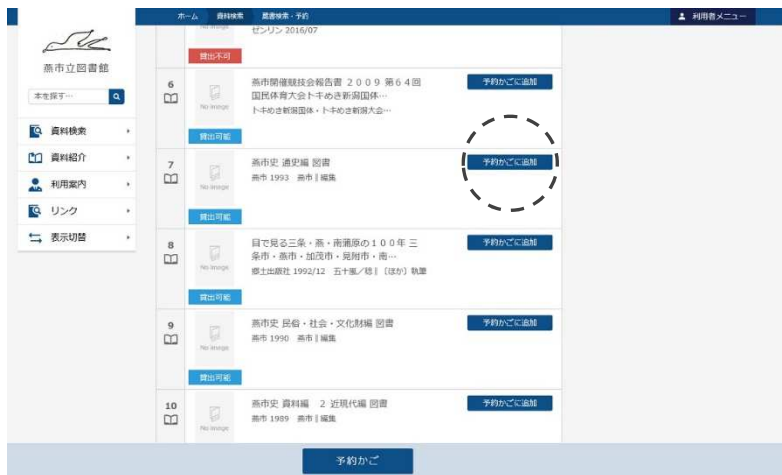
ホーム 資料検索 展書検索・予約

利用者メニュー

燕市立図書館

本を探す…

資料検索

資料紹介

利用案内

リンク

表示切替

No image

ゼンリン 2016/07

貸出不可

6

No image

燕市開催競技会報告書 2009 第64回 国民体育大会トキめき新潟国体…

トキめき新潟国体・トキめき新潟大会…

予約かごに追加

貸出可能

7

No image

燕市史 通史編 図書

燕市 1993 燕市‖編集

予約かごに追加

貸出可能

8

No image

目で見る三条・燕・南蒲原の100年 三条市・燕市・加茂市・見附市・南…

郷土出版社 1992/12 五十嵐ノ稔‖〔ほか〕執筆

予約かごに追加

貸出可能

9

No image

燕市史 民俗・社会・文化財編 図書

燕市 1990 燕市‖編集

予約かごに追加

貸出可能

10

No image

燕市史 資料編 2 近現代編 図書

燕市 1989 燕市‖編集

予約かごに追加

予約かご